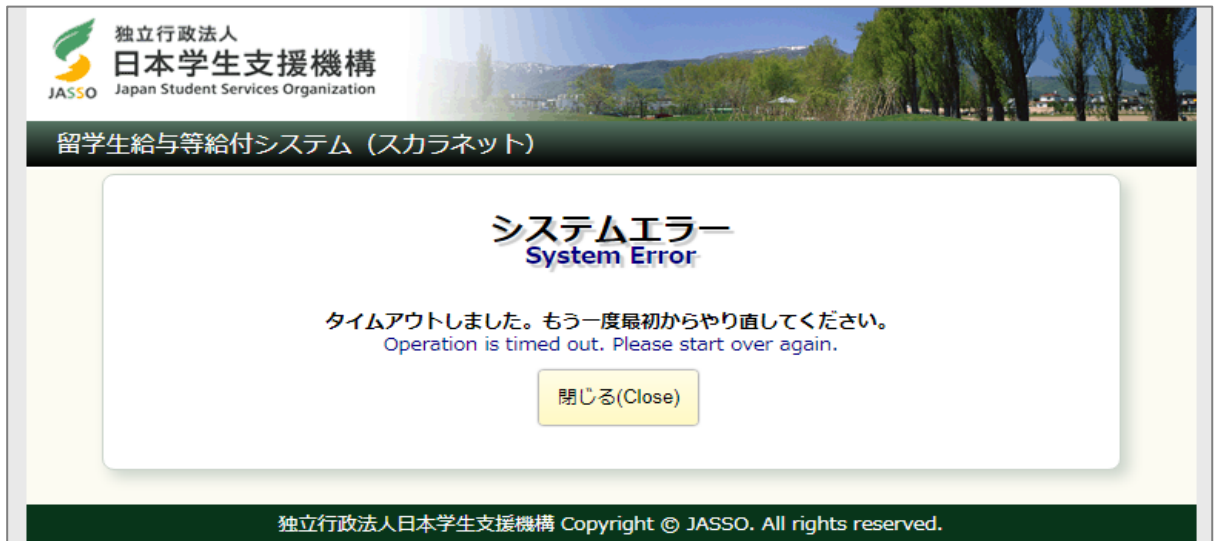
JASSO
独立行政法人
日本学生支援機構
Japan Student Services Organization

留学生給与等給付システム（スカラネット）

システムエラー
System Error

タイムアウトしました。もう一度最初からやり直してください。
Operation is timed out. Please start over again.

閉じる(Close)

独立行政法人日本学生支援機構 Copyright © JASSO. All rights reserved.